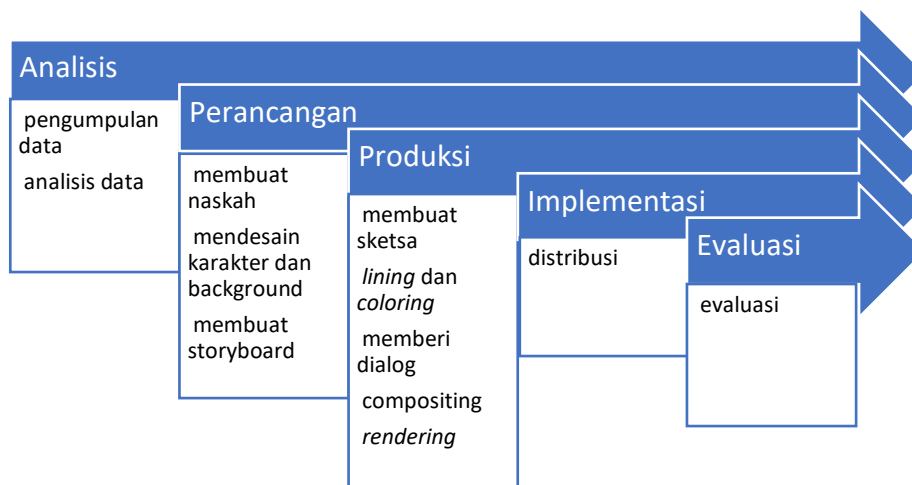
Analisis

pengumpulan data

analisis data

Perancangan

membuat naskah

mendesain karakter dan background

membuat storyboard

Produksi

membuat sketsa

*lining* dan *coloring*

memberi dialog

compositing

*rendering*

Implementasi

distribusi

Evaluasi

evaluasi